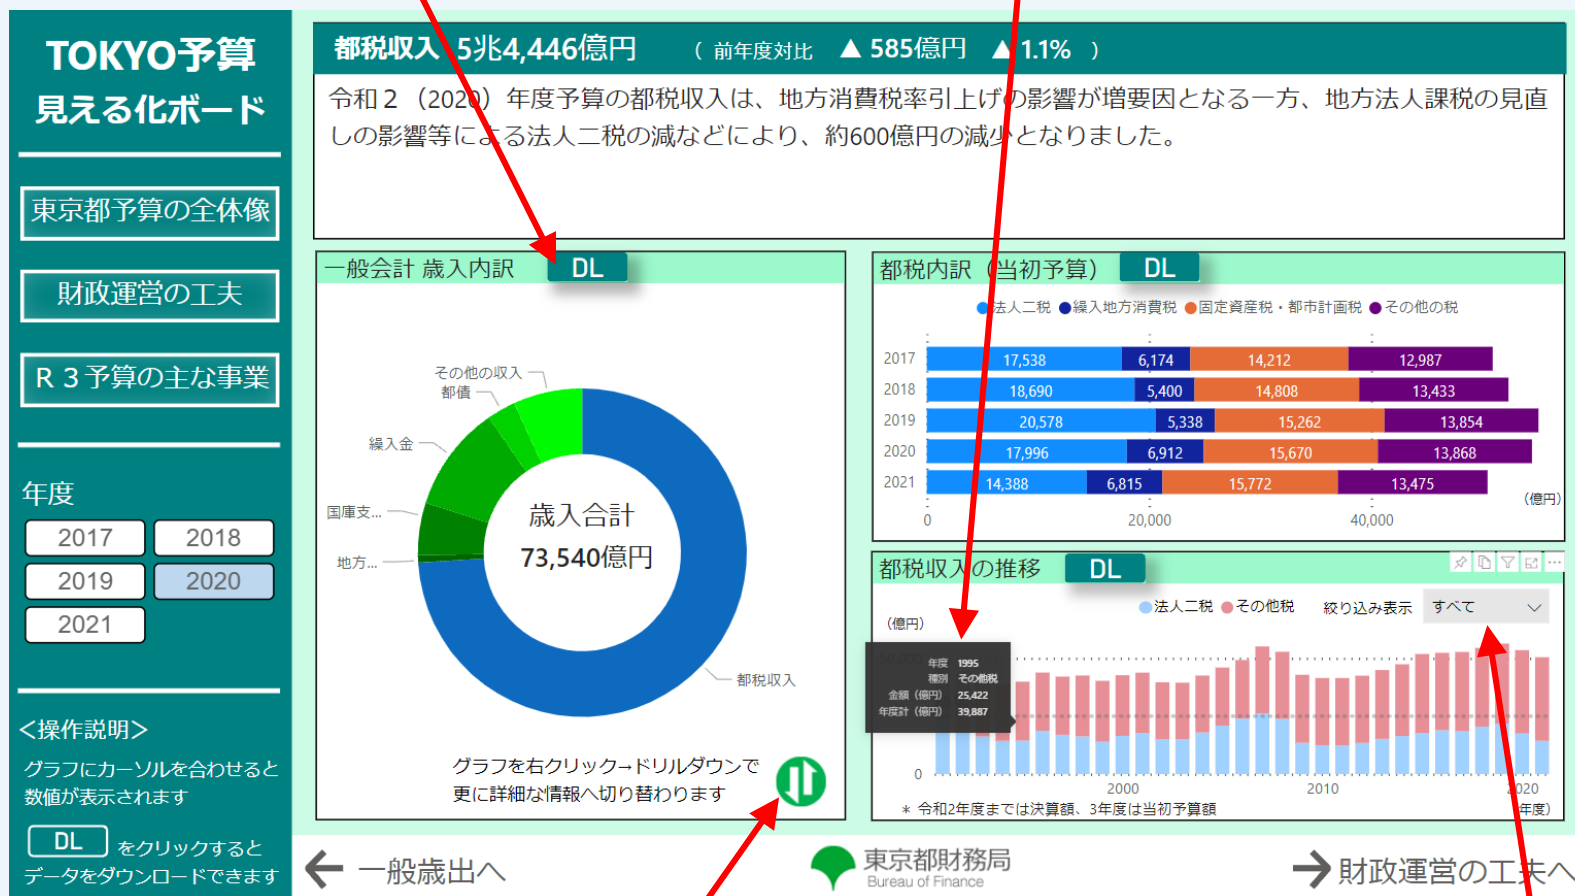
TOKYO予算
見える化ボード

東京都予算の全体像

財政運営の工夫

R３予算の主な事業

年度

| 2017 | 2018 |
|---|---|
| 2019 | 2020 |
| 2021 | |

<操作説明>
グラフにカーソルを合わせると数値が表示されます

DL をクリックするとデータをダウンロードできます

都税収入 5兆4,446億円 （ 前年度対比 ▲ 585億円 ▲ 1.1% ）

令和２（2020）年度予算の都税収入は、地方消費税率引上げの影響が増要因となる一方、地方法人課税の見直しの影響等による法人二税の減などにより、約600億円の減少となりました。

一般会計 歳入内訳 DL

その他の収入
都債
繰入金
国庫支...
地方...
歳入合計
73,540億円
都税収入

グラフを右クリック→ドリルダウンで更に詳細な情報へ切り替わります

都税内訳（当初予算） DL

法人二税 繰入地方消費税 固定資産税・都市計画税 その他の税

| 年度 | 法人二税 | 繰入地方消費税 | 固定資産税・都市計画税 | その他の税 |
|---|---|---|---|---|
| 2017 | 17,538 | 6,174 | 14,212 | 12,987 |
| 2018 | 18,690 | 5,400 | 14,808 | 13,433 |
| 2019 | 20,578 | 5,338 | 15,262 | 13,854 |
| 2020 | 17,996 | 6,912 | 15,670 | 13,868 |
| 2021 | 14,388 | 6,815 | 15,772 | 13,475 |

（億円）
0 20,000 40,000

都税収入の推移 DL

法人二税 その他税 絞り込み表示 すべて

（億円）
年度 1995
種別 その他税
金額（億円） 25,422
年度計（億円） 39,887
0
2000 2010 2020
（年度）
＊ 令和2年度までは決算額、3年度は当初予算額

一般歳出へ

東京都財務局
Bureau of Finance

財政運営の工夫へ